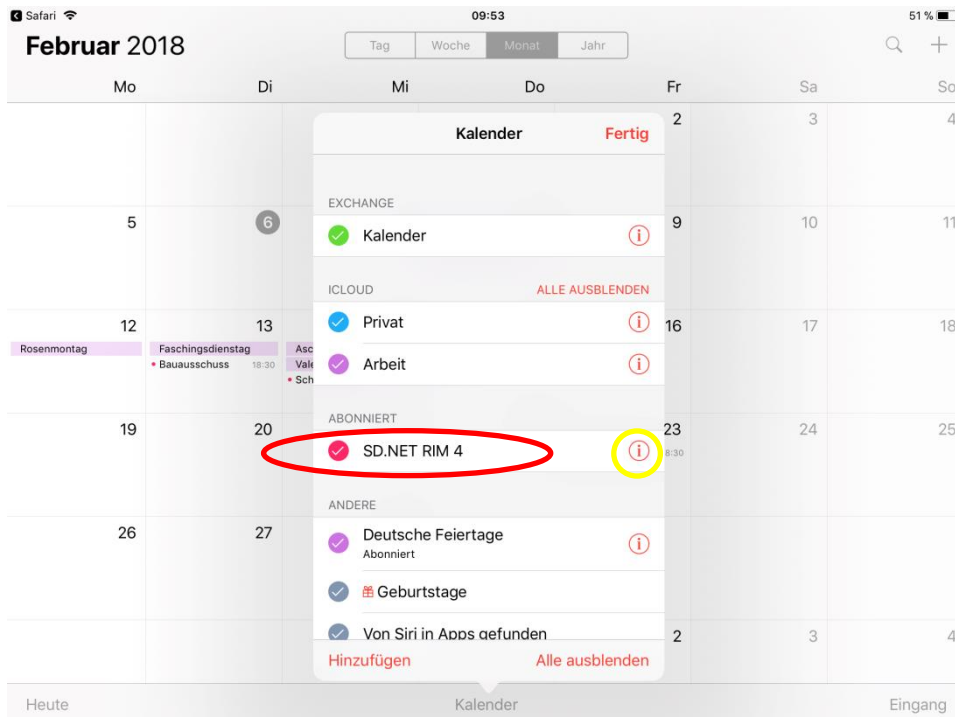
Safari 09:53 51 %

Februar 2018

Tag | Woche | Monat | Jahr

Mo Di Mi Do Fr Sa So

2 3 4

5 6 9 10 11

12 13 16 17 18

Rosenmontag

Faschingsdienstag

Bauausschuss 18:30

Asc

Vale

Sch

19 20 23 24 25

18:30

26 27

2 3 4

Kalender Fertig

EXCHANGE

Kalender

ICLOUD ALLE AUSBLENDEN

Privat

Arbeit

ABONNIERT

SD.NET RIM 4

ANDERE

Deutsche Feiertage
Abonniert

Geburtstage

Von Siri in Apps gefunden

Hinzufügen Alle ausblenden

Heute Kalender Eingang